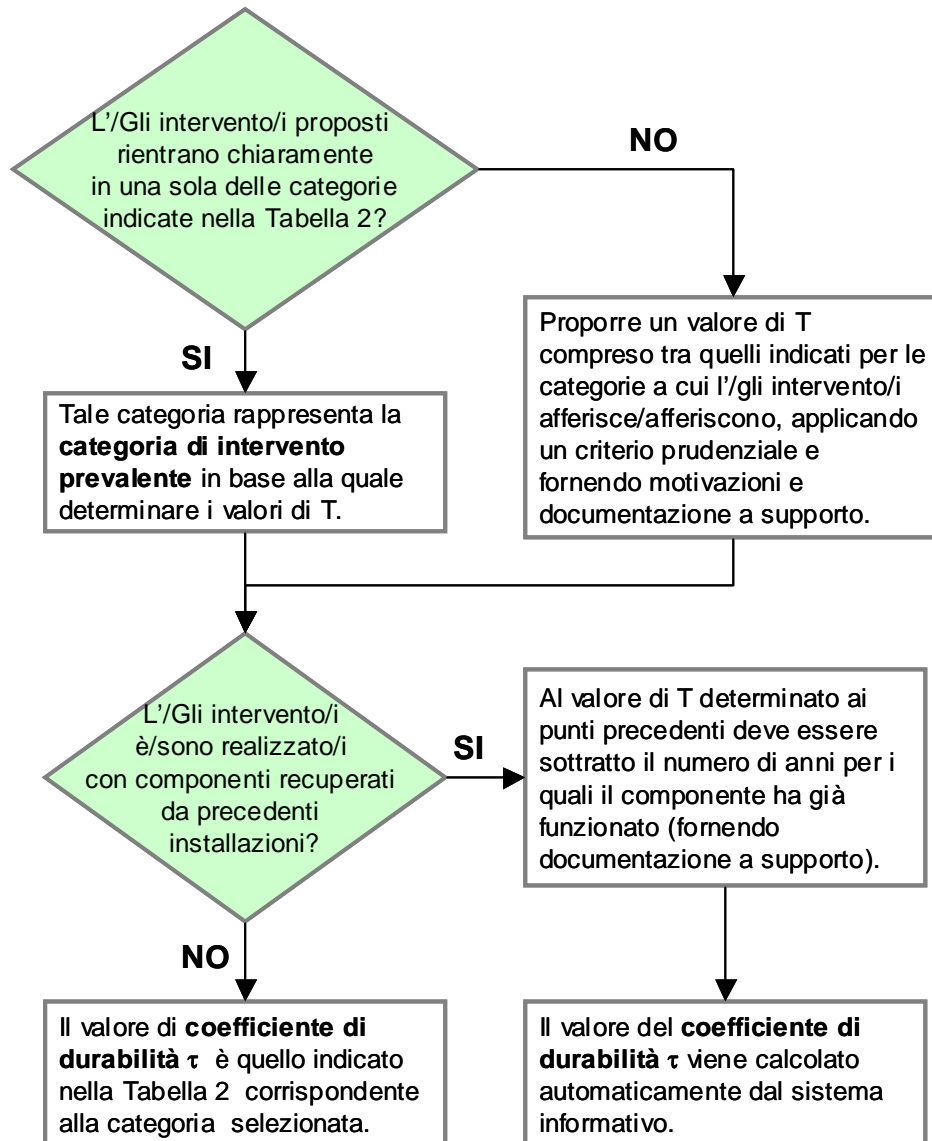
L’/Gli intervento/i proposti rientrano chiaramente in una sola delle categorie indicate nella Tabella 2?

NO

Proporre un valore di T compreso tra quelli indicati per le categorie a cui l’/gli intervento/i afferisce/afferiscono, applicando un criterio prudenziale e fornendo motivazioni e documentazione a supporto.

SI

Tale categoria rappresenta la **categoria di intervento prevalente** in base alla quale determinare i valori di T.

L’/Gli intervento/i è/sono realizzato/i con componenti recuperati da precedenti installazioni?

SI

Al valore di T determinato ai punti precedenti deve essere sottratto il numero di anni per i quali il componente ha già funzionato (fornendo documentazione a supporto).

NO

Il valore di **coefficiente di durabilità $\tau$** è quello indicato nella Tabella 2 corrispondente alla categoria selezionata.

Il valore del **coefficiente di durabilità $\tau$** viene calcolato automaticamente dal sistema informativo.